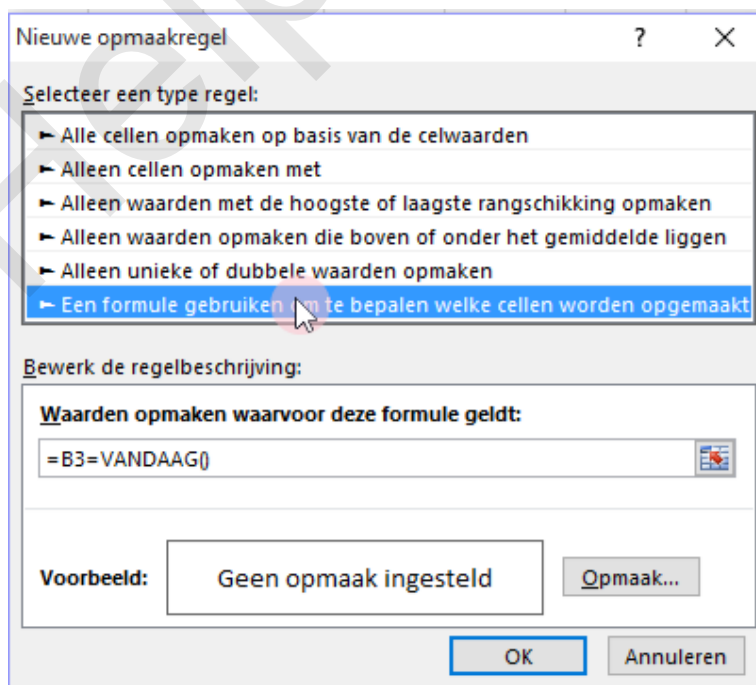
Nieuwe opmaakregel ? ×

Selecteer een type regel:

► Alle cellen opmaken op basis van de celwaarden
► Alleen cellen opmaken met
► Alleen waarden met de hoogste of laagste rangschikking opmaken
► Alleen waarden opmaken die boven of onder het gemiddelde liggen
► Alleen unieke of dubbele waarden opmaken
► Een formule gebruiken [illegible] te bepalen welke cellen worden opgemaakt

Bewerk de regelbeschrijving:

Waarden opmaken waarvoor deze formule geldt:

=B3=VANDAAG()

Voorbeeld: Geen opmaak ingesteld Opmaak...

OK Annuleren